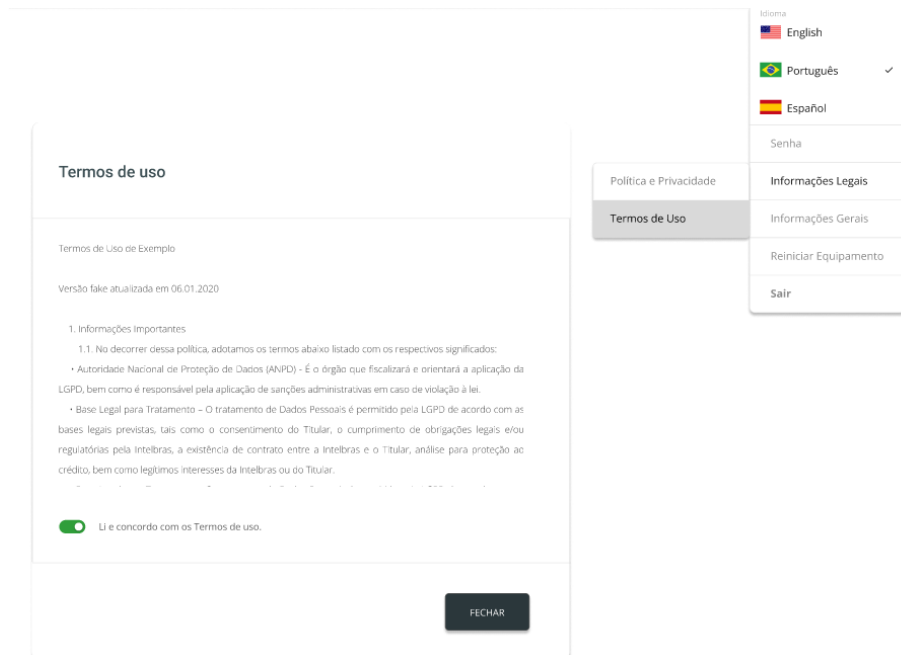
Idioma

English

Português ✓

Español

Senha

Informações Legais

Informações Gerais

Reiniciar Equipamento

Sair

Política e Privacidade

Termos de Uso

Termos de uso

Termos de Uso de Exemplo

Versão fake atualizada em 06.01.2020

1. Informações Importantes

1.1. No decorrer dessa política, adotamos os termos abaixo listado com os respectivos significados:

• Autoridade Nacional de Proteção de Dados (ANPD) - É o órgão que fiscalizará e orientará a aplicação da LGPD, bem como é responsável pela aplicação de sanções administrativas em caso de violação à lei.

• Base Legal para Tratamento – O tratamento de Dados Pessoais é permitido pela LGPD de acordo com as bases legais previstas, tais como o consentimento do Titular, o cumprimento de obrigações legais e/ou regulatórias pela Intelbras, a existência de contrato entre a Intelbras e o Titular, análise para proteção ao crédito, bem como legítimos interesses da Intelbras ou do Titular.

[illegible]

Li e concordo com os Termos de uso.

FECHAR